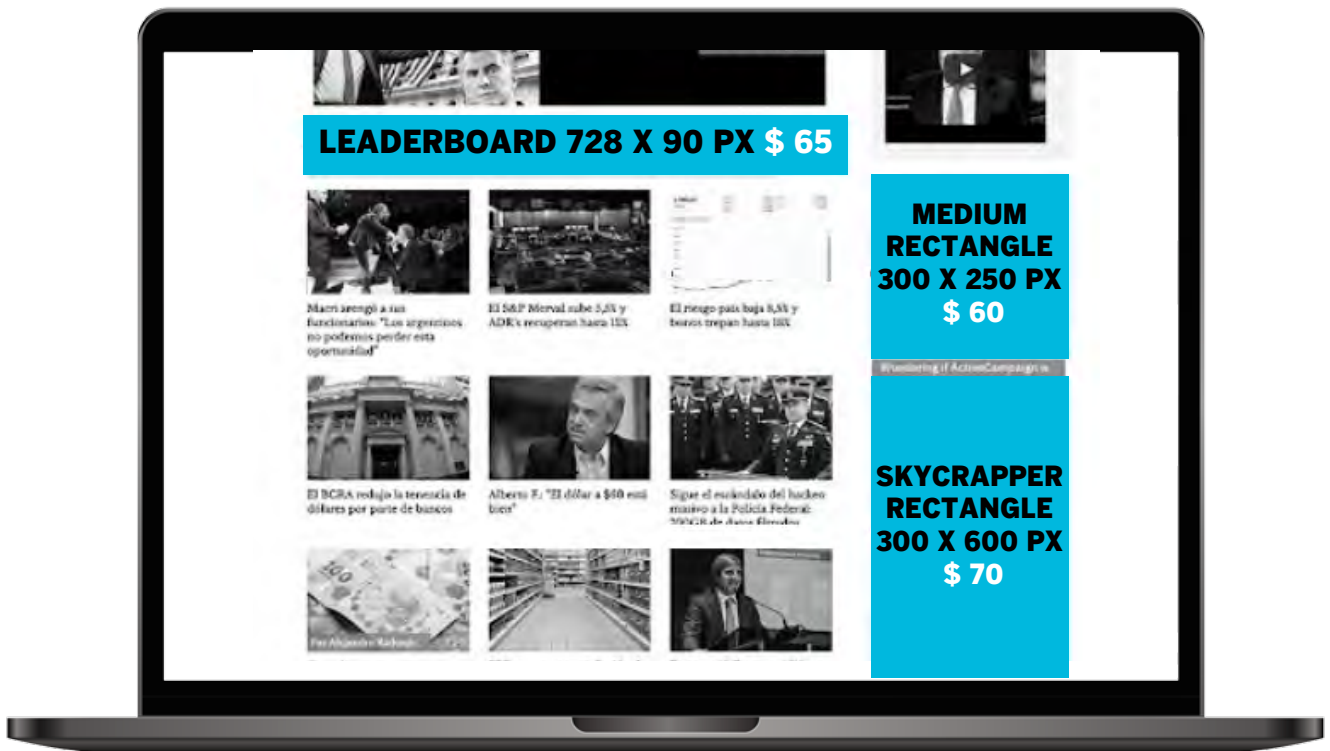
LEADERBOARD 728 X 90 PX $ 65

MEDIUM RECTANGLE 300 X 250 PX $ 60

Macri arengó a sus funcionarios: "Los argentinos no podemos perder esta oportunidad"

El S&P Merval sube 5,5% y ADR's recuperan hasta 15%

El riesgo país baja 8,5% y bonos trepan hasta 15%

Wondering if ActiveCampaign is

El BCRA redujo la tenencia de dólares por parte de bancos

Alberto F.: "El dólar a $60 está bien"

Sigue el escándalo del hackeo masivo a la Policía Federal: 700GB de datos filtrados

SKYCRAPPER RECTANGLE 300 X 600 PX $ 70

Por Alejandro Radonjic